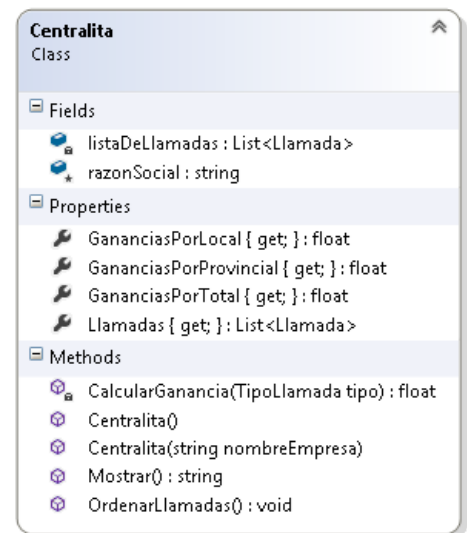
Centralita
Class

Fields

listaDeLlamadas : List<Llamada>
razonSocial : string

Properties

GananciasPorLocal { get; } : float
GananciasPorProvincial { get; } : float
GananciasPorTotal { get; } : float
Llamadas { get; } : List<Llamada>

Methods

CalcularGanancia(TipoLlamada tipo) : float
Centralita()
Centralita(string nombreEmpresa)
Mostrar() : string
OrdenarLlamadas() : void